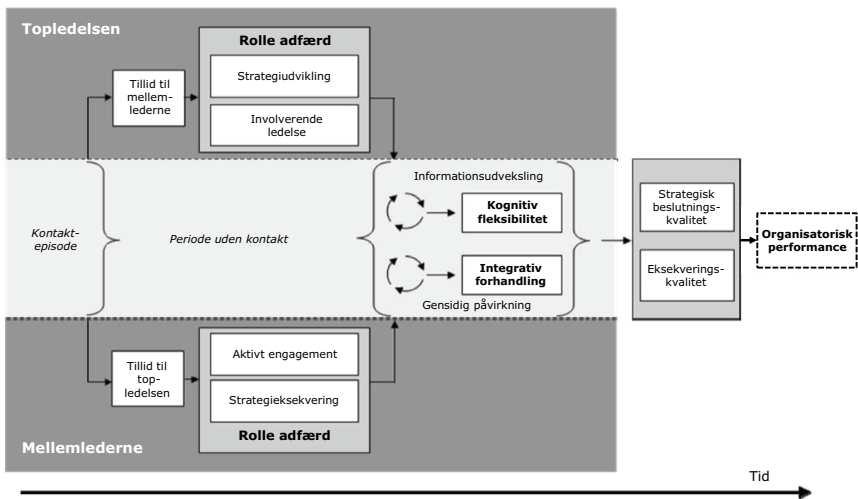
Topledelsen

Rolle adfærd

Tillid til mellemlederne

Strategiudvikling

Involverende ledelse

Informationsudveksling

Kontaktepisode

Periode uden kontakt

Kognitiv fleksibilitet

Integrativ forhandling

Gensidig påvirkning

Strategisk beslutningskvalitet

Eksekveringskvalitet

Organisatorisk performance

Tillid til topledelsen

Aktivt engagement

Strategieksekvering

Rolle adfærd

Mellemlederne

Tid